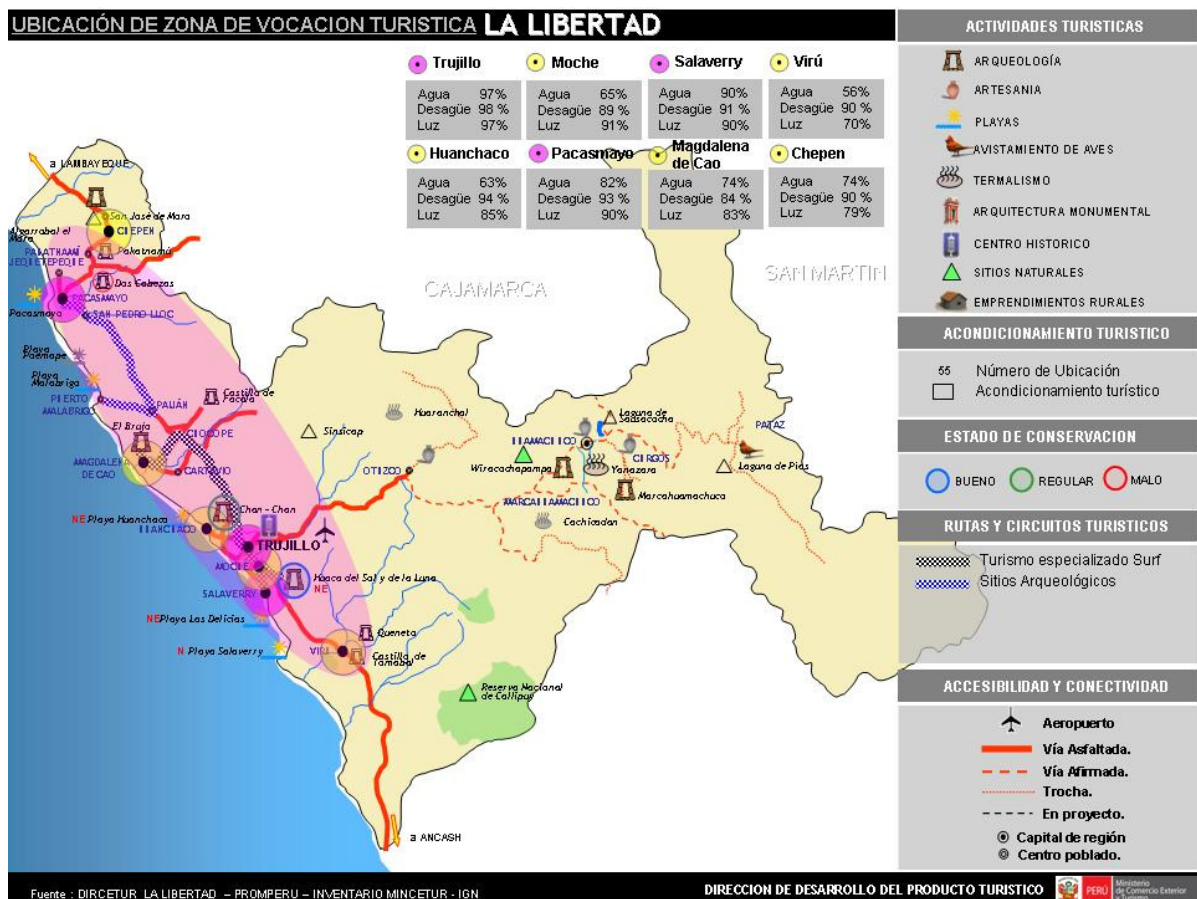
UBICACIÓN DE ZONA DE VOCACION TURISTICA LA LIBERTAD

Trujillo
Agua 97%
Desagüe 98 %
Luz 97%

Moche
Agua 65%
Desagüe 89 %
Luz 91%

Salaverry
Agua 90%
Desagüe 91 %
Luz 90%

Virú
Agua 56%
Desagüe 90 %
Luz 70%

Huanchaco
Agua 63%
Desagüe 94 %
Luz 85%

Pacasmayo
Agua 82%
Desagüe 93 %
Luz 90%

Magdalena de Cao
Agua 74%
Desagüe 84 %
Luz 83%

Chepen
Agua 74%
Desagüe 90 %
Luz 79%

a LAMBAYEQUE
San José de Moro
CHEPEN
Arrabal el Mare
PACATNAMÚ
JEQUETEPEQUE
Pacatnamú
Dos Cabezas
PACASMAYO
Pacasmayo
SAN PEDRO LLOC
Playa Puémape
Playa Malabrigo
PUERTO MALABRIGO
PAIJÁN
Castillo de Pacaya
El Brujo
CHOCOPE
MAGDALENA DE CAO
CARTAVIO
Chan - Chan
NE Playa Huanchaco
HUANCHACO
TRUJILLO
MOCHE
Huaca del Sol y de la Luna
NE
SALAVERRY
NE Playa Las Delicias
N Playa Salaverry
Queneto
VIRÚ
Castillo de Tomabal
Reserva Nacional de Calipuy
a ANCASH
CAJAMARCA
SAN MARTIN
Sinsicap
Huaranchal
OTUZCO
HUAMACHUCO
Wiracochapampa
Laguna de Sausacocha
CURGOS
Yanazara
Marcahuamachuco
MARCABAL HUAMACHUCO
Cachicadan
PATAZ
Laguna de Pias

ACTIVIDADES TURISTICAS
ARQUEOLOGÍA
ARTESANIA
PLAYAS
AVISTAMIENTO DE AVES
TERMALISMO
ARQUITECTURA MONUMENTAL
CENTRO HISTORICO
SITIOS NATURALES
EMPRENDIMIENTOS RURALES

ACONDICIONAMIENTO TURISTICO
55 Número de Ubicación
Acondicionamiento turístico

ESTADO DE CONSERVACION
BUENO
REGULAR
MALO

RUTAS Y CIRCUITOS TURISTICOS
Turismo especializado Surf
Sitios Arqueológicos

ACCESIBILIDAD Y CONECTIVIDAD
Aeropuerto
Vía Asfaltada.
Vía Afirmada.
Trocha.
En proyecto.
Capital de región
Centro poblado.

Fuente : DIRCETUR LA LIBERTAD – PROMPERU – INVENTARIO MINCETUR - IGN
DIRECCION DE DESARROLLO DEL PRODUCTO TURISTICO
PERÚ Ministerio de Comercio Exterior y Turismo